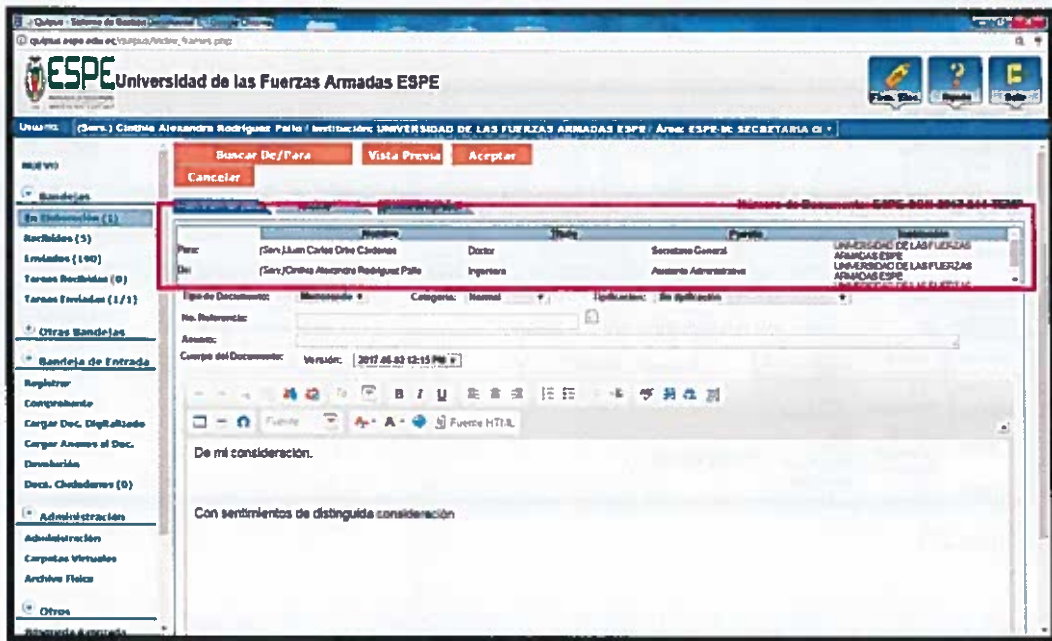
Quipux - Sistema de Gestión Documental - Google Chrome

quipux.espe.edu.ec/quipux/index_frames.php

ESPE Universidad de las Fuerzas Armadas ESPE

Firm. Elec.

Ayuda

Salir

Usuario: (Sers.) Cinthia Alexandra Rodríguez Pallo / Institución: UNIVERSIDAD DE LAS FUERZAS ARMADAS ESPE / Área: ESPE-M: SECRETARIA G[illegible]

Nuevo

Bandejas

En Elaboración (1)

Recibidos (5)

Enviados (190)

Tareas Recibidas (0)

Tareas Enviadas (1/1)

Otras Bandejas

Bandeja de Entrada

Registrar

Comprobante

Cargar Doc. Digitalizado

Cargar Anexos al Doc.

Devolución

Docs. Ciudadanos (0)

Administración

Administración

Carpetas Virtuales

Archivo Físico

Otros

Búsqueda Avanzada

Buscar De/Para

Vista Previa

Aceptar

Cancelar

Número de Documento: ESPE-SGN-2017-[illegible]-TEMP

| | Nombre | Título | Puesto | Institución |
|---|---|---|---|---|
| Para: | (Sers.) Juan Carlos Ortiz Cárdenas | Doctor | Secretario General | UNIVERSIDAD DE LAS FUERZAS ARMADAS ESPE |
| De: | (Sers.) Cinthia Alexandra Rodríguez Pallo | Ingeniera | Asistente Administrativa | UNIVERSIDAD DE LAS FUERZAS ARMADAS ESPE |

Tipo de Documento: Memorando

Categoría: Normal

Tipificación: Sin tipificación

No. Referencia:

Asunto:

Cuerpo del Documento:

Versión: 2017-05-02 12:15 PM

Fuente

Fuente HTML

De mi consideración.

Con sentimientos de distinguida consideración